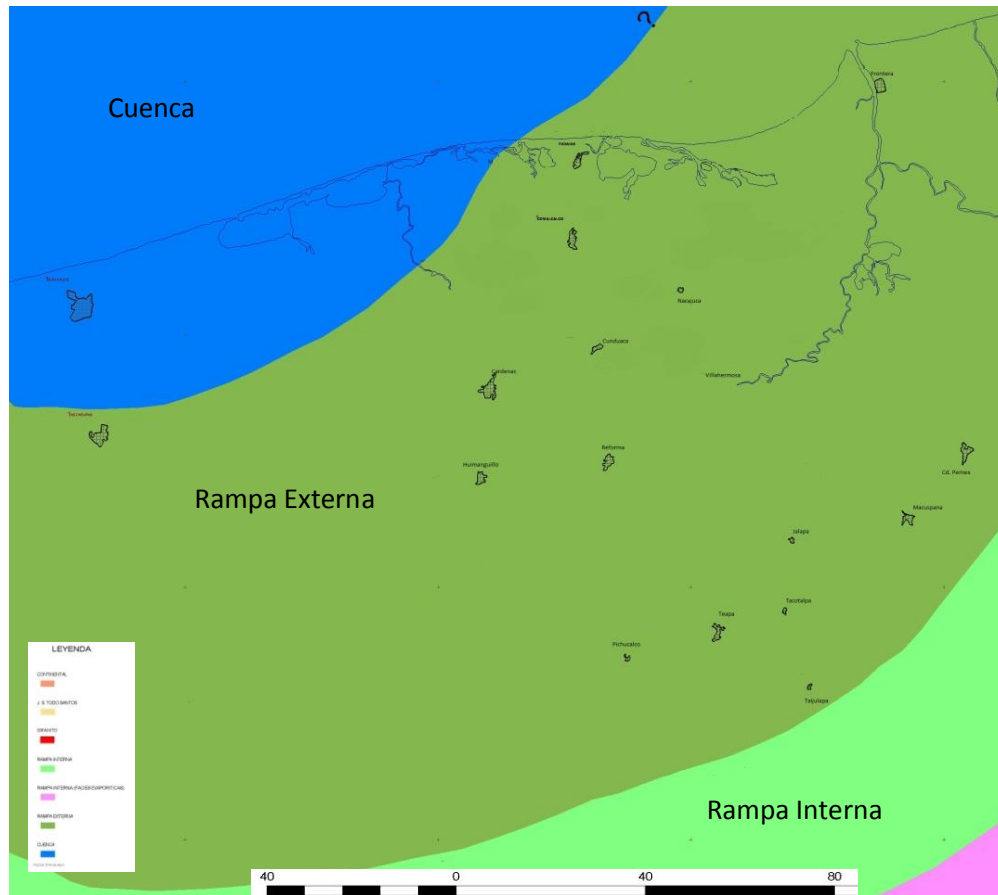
Cuenca

Frontera

Paraiso

Tecolutilla

Tonalá

Naranjos

Nacajuca

Cunduacán

Villahermosa

Cárdenas

Huimanguillo

Reforma

Cd. Pemex

Macuspana

Jalapa

Tacotalpa

Teapa

Pichucalco

Tapijulapa

Rampa Externa

Rampa Interna

LEYENDA

CONTINENTAL

J. S. TODOS SANTOS

GRANITO

RAMPA INTERNA

RAMPA INTERNA (FACIES EVAPORITICAS)

RAMPA EXTERNA

CUENCA

40 0 40 80